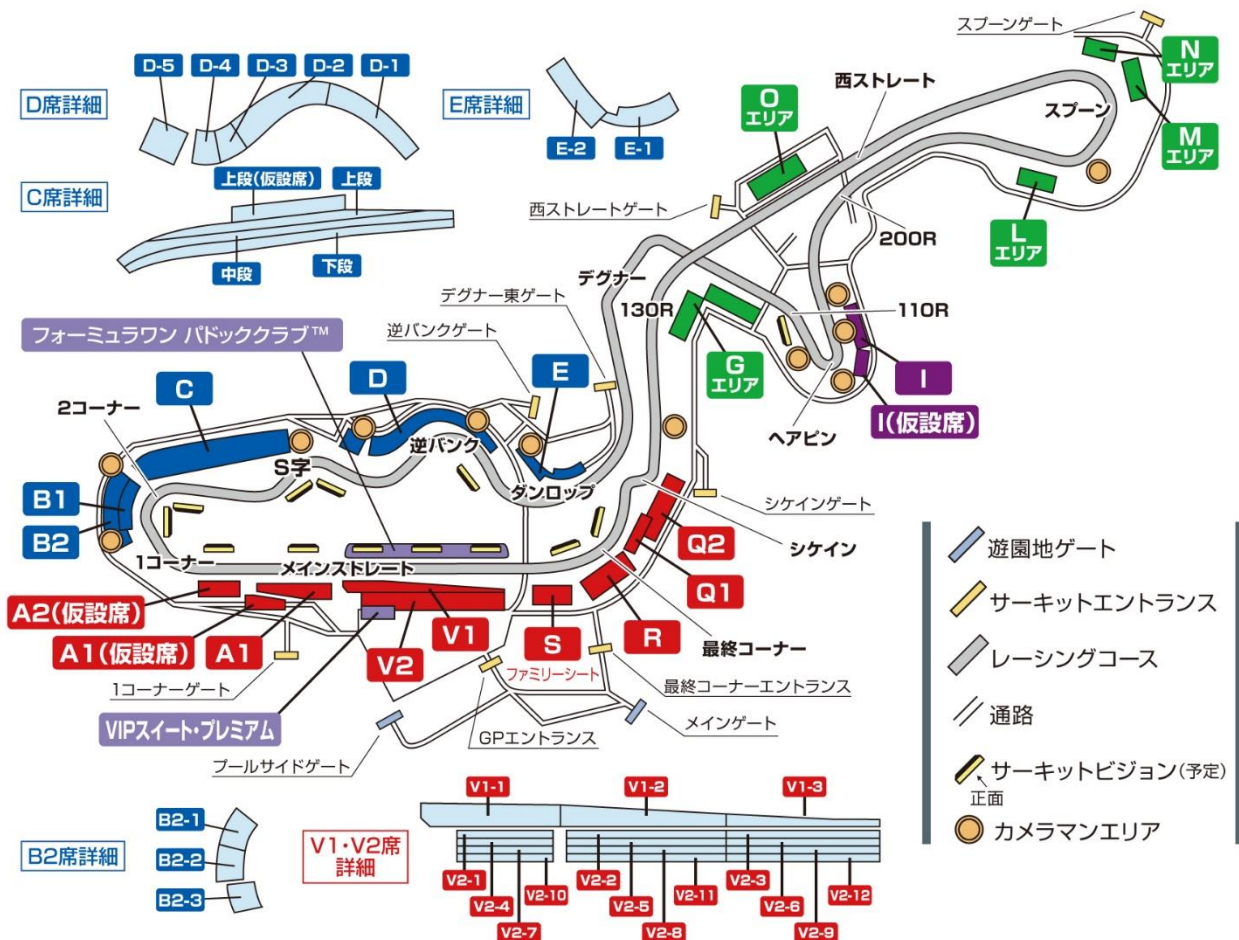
D-5 D-4 D-3 D-2 D-1
D席詳細
E席詳細
E-2 E-1
C席詳細
上段(仮設席) 上段
中段 下段

スプーンゲート
N エリア
西ストレート
スプーン
O エリア
M エリア
西ストレートゲート
L エリア
200R
デグナー
デグナー東ゲート
130R
110R
フォーミュラワン パドッククラブ™
逆バンクゲート
G エリア
C
D
E
I
2コーナー
逆バンク
ヘアピン
I(仮設席)
S字
B1
ダンロップ
シケインゲート
B2
1コーナー
メインストレート
Q2
シケイン
Q1
A2(仮設席)
V1
S
R
最終コーナー
A1(仮設席)
A1
V2
ファミリーシート
1コーナーゲート
最終コーナーエントランス
VIPスイート・プレミアム
メインゲート
GPエントランス
プールサイドゲート

遊園地ゲート
サーキットエントランス
レーシングコース
通路
サーキットビジョン(予定)
正面
カメラマンエリア

B2-1
B2席詳細
B2-2
B2-3
V1・V2席 詳細
V1-1 V1-2 V1-3
V2-1 V2-4 V2-7 V2-10 V2-2 V2-5 V2-8 V2-11 V2-3 V2-6 V2-9 V2-12